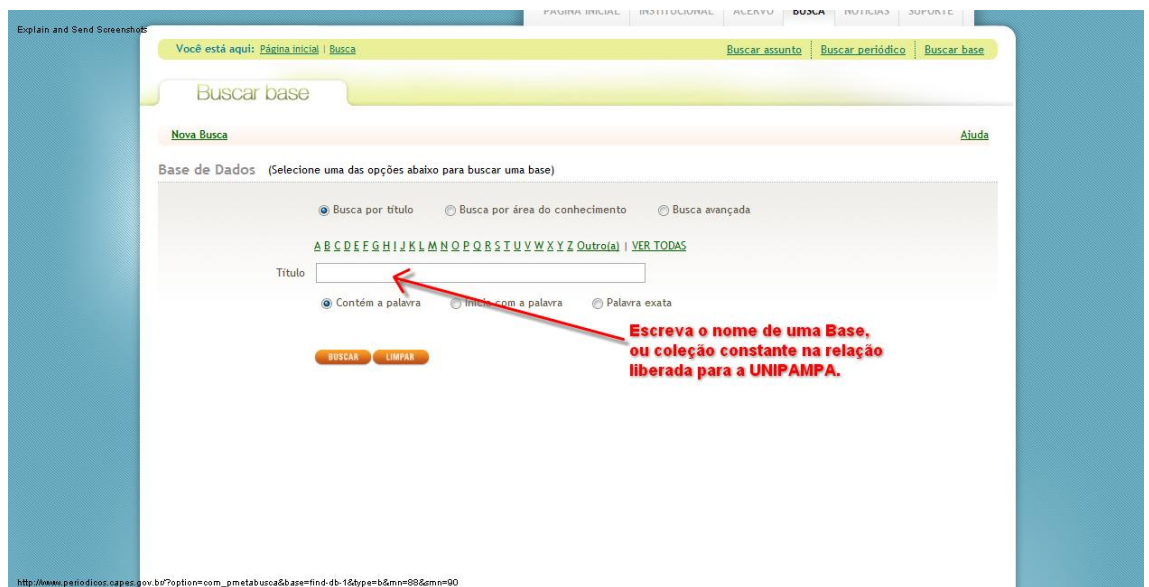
Explain and Send Screenshots

PÁGINA INICIAL | INSTITUCIONAL | ACERVO | BUSCA | NOTÍCIAS | SUPORTE

Você está aqui: Página inicial | Busca

Buscar assunto | Buscar periódico | Buscar base

Buscar base

Nova Busca

Ajuda

Base de Dados (Selecione uma das opções abaixo para buscar uma base)

Busca por título   Busca por área do conhecimento   Busca avançada

A B C D E F G H I J K L M N O P Q R S T U V W X Y Z Outro(a) | VER TODAS

Título

Contém a palavra   Inicia com a palavra   Palavra exata

BUSCAR   LIMPAR

Escreva o nome de uma Base, ou coleção constante na relação liberada para a UNIPAMPA.

http://www.periodicos.capes.gov.br/?option=com_pmetabusca&base=find-db-1&type=b&mn=88&smn=90